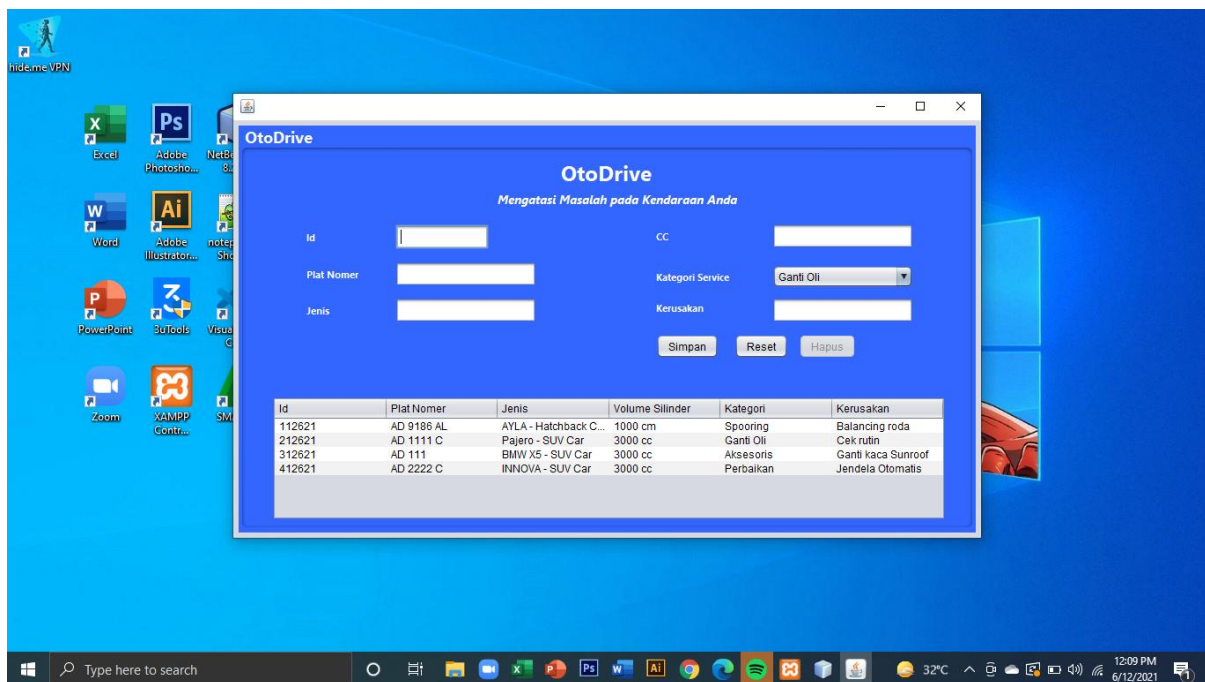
hide.me VPN

Excel
Adobe Photosho...
NetBe 8.

Word
Adobe Illustrator...
notep Sho

PowerPoint
3uTools
Visua C

Zoom
XAMPP Contr...
SM

OtoDrive

OtoDrive
Mengatasi Masalah pada Kendaraan Anda

Id
Plat Nomer
Jenis
CC
Kategori Service
Ganti Oli
Kerusakan

Simpan
Reset
Hapus

| Id | Plat Nomer | Jenis | Volume Silinder | Kategori | Kerusakan |
|---|---|---|---|---|---|
| 112621 | AD 9186 AL | AYLA - Hatchback C... | 1000 cm | Spooring | Balancing roda |
| 212621 | AD 1111 C | Pajero - SUV Car | 3000 cc | Ganti Oli | Cek rutin |
| 312621 | AD 111 | BMW X5 - SUV Car | 3000 cc | Aksesoris | Ganti kaca Sunroof |
| 412621 | AD 2222 C | INNOVA - SUV Car | 3000 cc | Perbaikan | Jendela Otomatis |

Type here to search
32°C
12:09 PM
6/12/2021